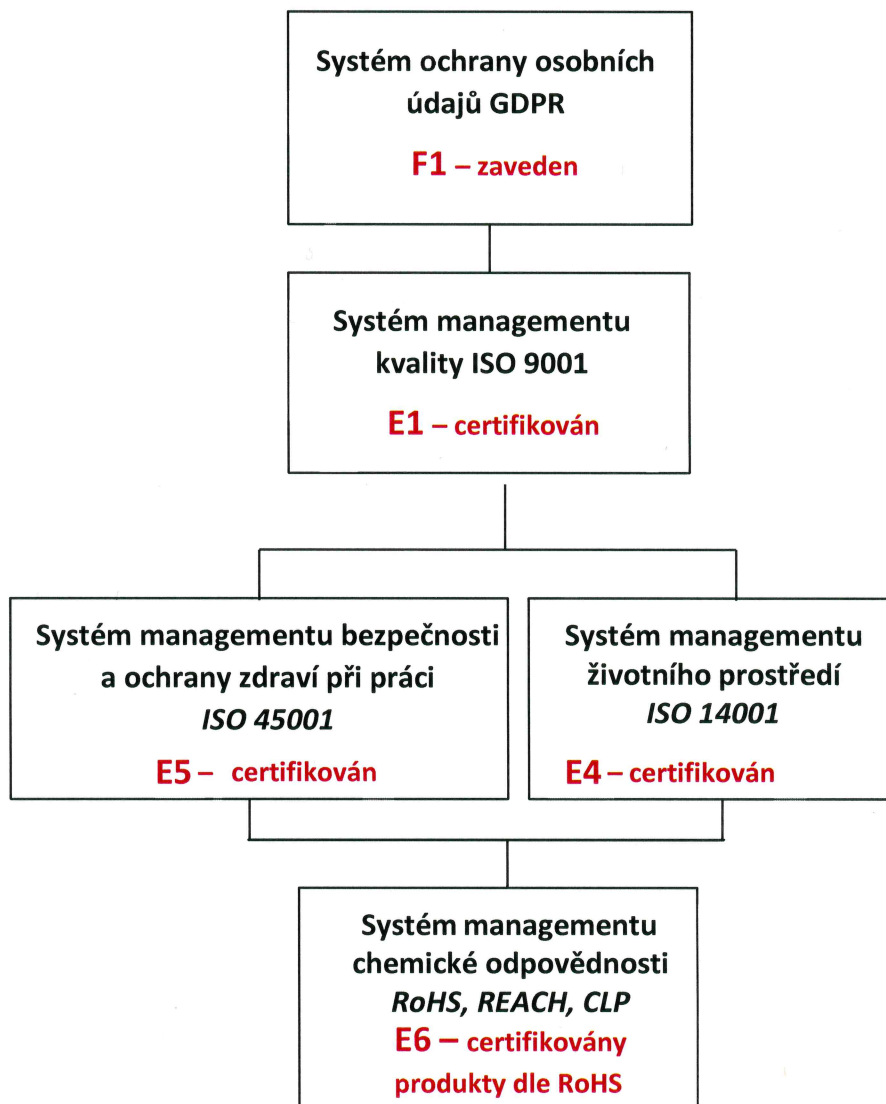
Systém ochrany osobních údajů GDPR

F1 – zaveden

Systém managementu kvality ISO 9001

E1 – certifikován

Systém managementu bezpečnosti a ochrany zdraví při práci
ISO 45001

E5 – certifikován

Systém managementu životního prostředí
ISO 14001

E4 – certifikován

Systém managementu chemické odpovědnosti
RoHS, REACH, CLP

E6 – certifikovány produkty dle RoHS